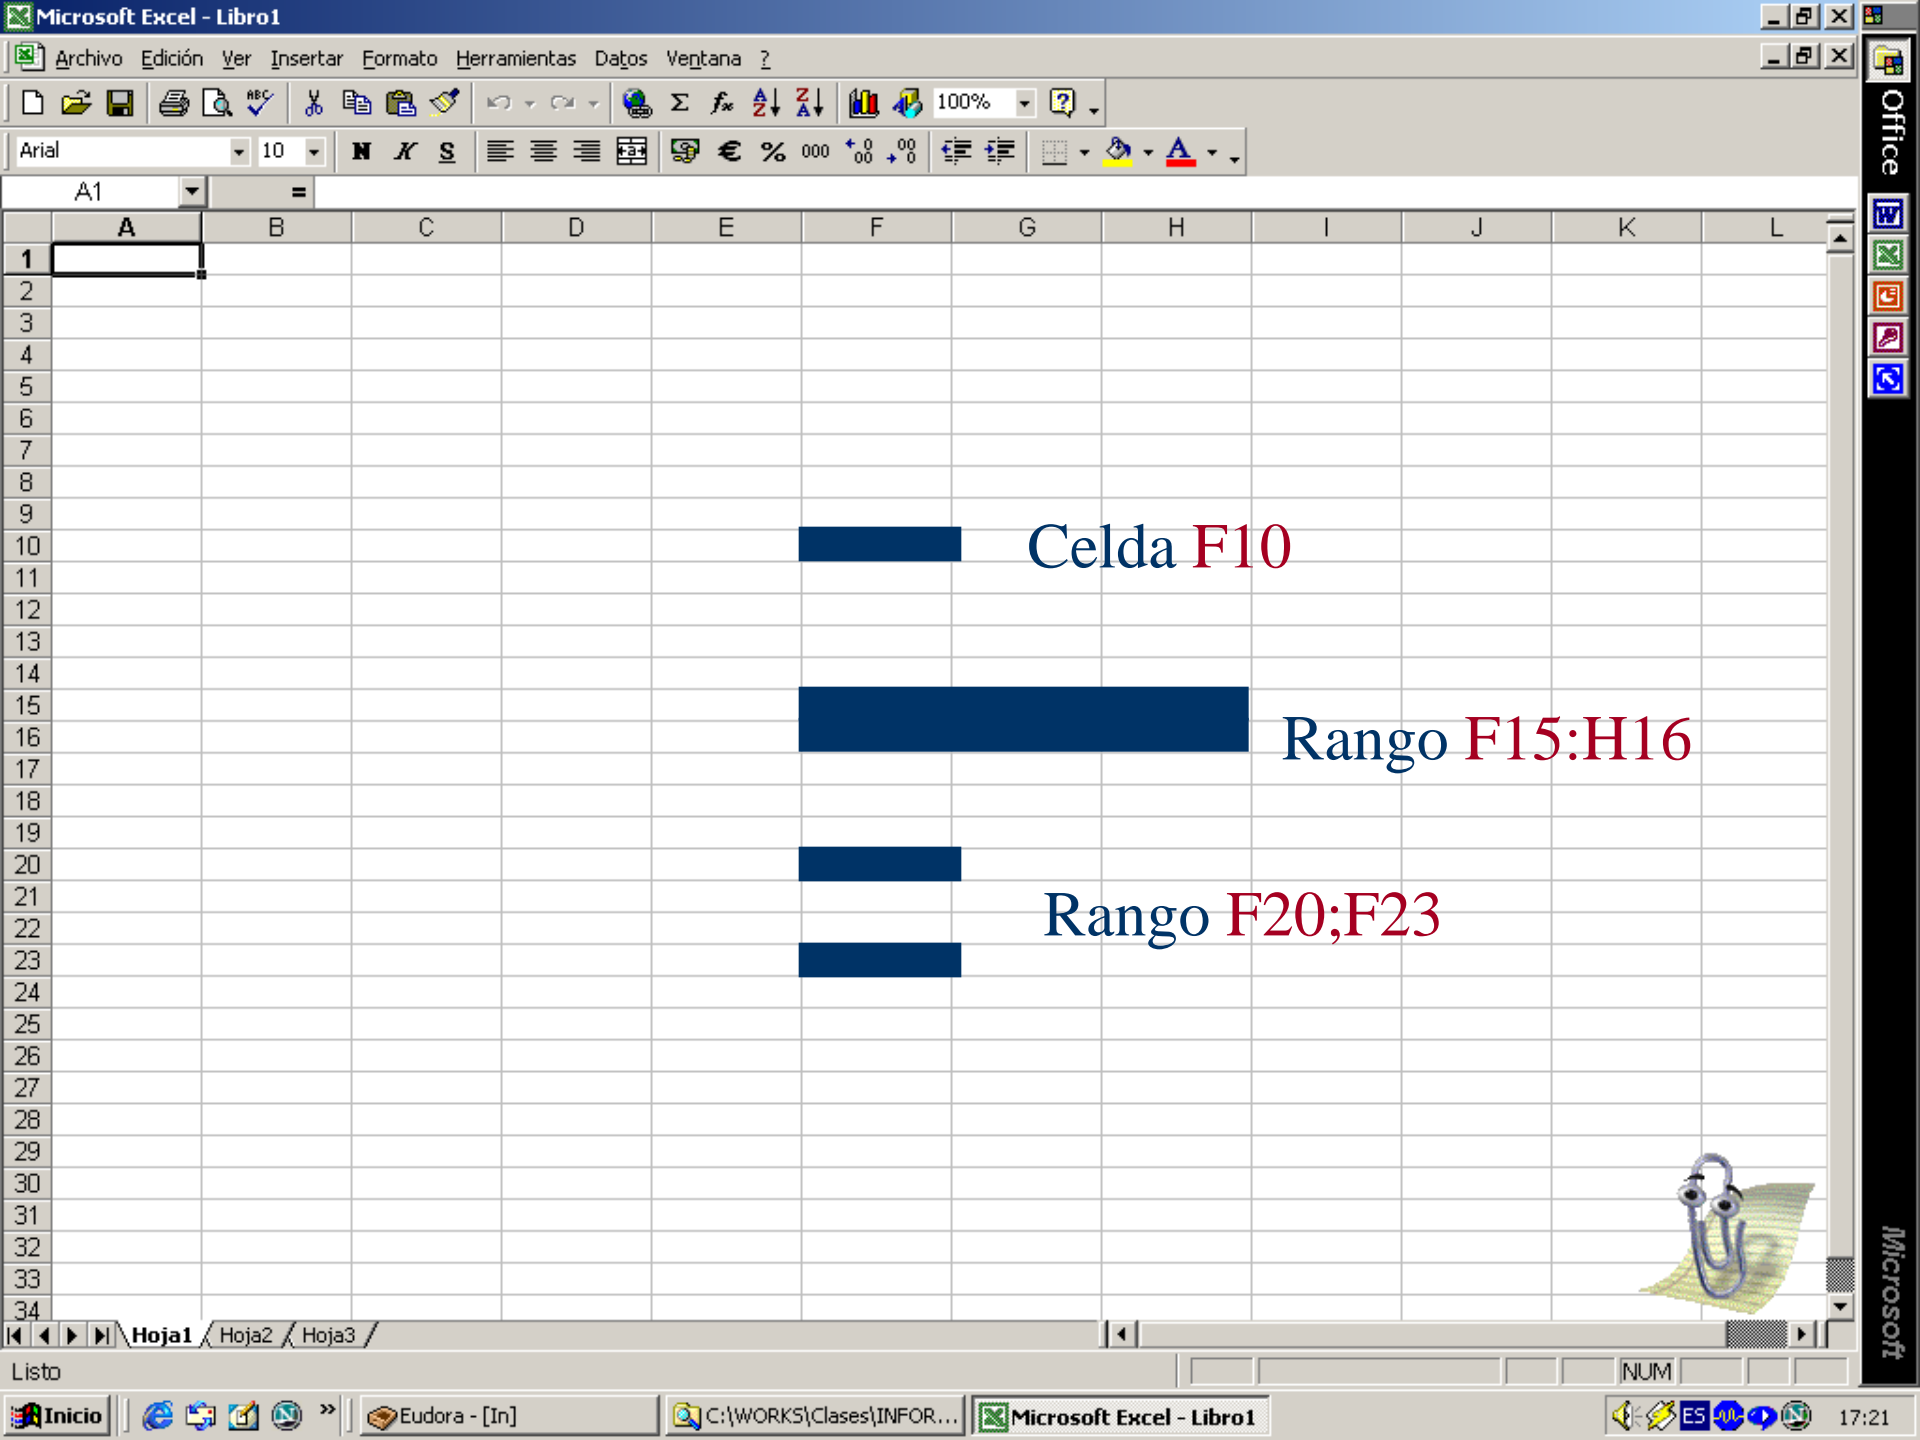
Microsoft Excel - Libro1

Archivo Edición Ver Insertar Formato Herramientas Datos Ventana ?

100%

Arial 10 N K S € % 000

A1 =

| | A | B | C | D | E | F | G | H | I | J | K | L |
|---|---|---|---|---|---|---|---|---|---|---|---|---|
| 1 | | | | | | | | | | | | |
| 2 | | | | | | | | | | | | |
| 3 | | | | | | | | | | | | |
| 4 | | | | | | | | | | | | |
| 5 | | | | | | | | | | | | |
| 6 | | | | | | | | | | | | |
| 7 | | | | | | | | | | | | |
| 8 | | | | | | | | | | | | |
| 9 | | | | | | | | | | | | |
| 10 | | | | | | | | | | | | |
| 11 | | | | | | | | | | | | |
| 12 | | | | | | | | | | | | |
| 13 | | | | | | | | | | | | |
| 14 | | | | | | | | | | | | |
| 15 | | | | | | | | | | | | |
| 16 | | | | | | | | | | | | |
| 17 | | | | | | | | | | | | |
| 18 | | | | | | | | | | | | |
| 19 | | | | | | | | | | | | |
| 20 | | | | | | | | | | | | |
| 21 | | | | | | | | | | | | |
| 22 | | | | | | | | | | | | |
| 23 | | | | | | | | | | | | |
| 24 | | | | | | | | | | | | |
| 25 | | | | | | | | | | | | |
| 26 | | | | | | | | | | | | |
| 27 | | | | | | | | | | | | |
| 28 | | | | | | | | | | | | |
| 29 | | | | | | | | | | | | |
| 30 | | | | | | | | | | | | |
| 31 | | | | | | | | | | | | |
| 32 | | | | | | | | | | | | |
| 33 | | | | | | | | | | | | |
| 34 | | | | | | | | | | | | |

Celda F10

Rango F15:H16

Rango F20;F23

Hoja1 Hoja2 Hoja3

Listo NUM

Office Microsoft

Inicio Eudora - [In] C:\WORKS\Clases\INFOR... Microsoft Excel - Libro1 ES 17:21